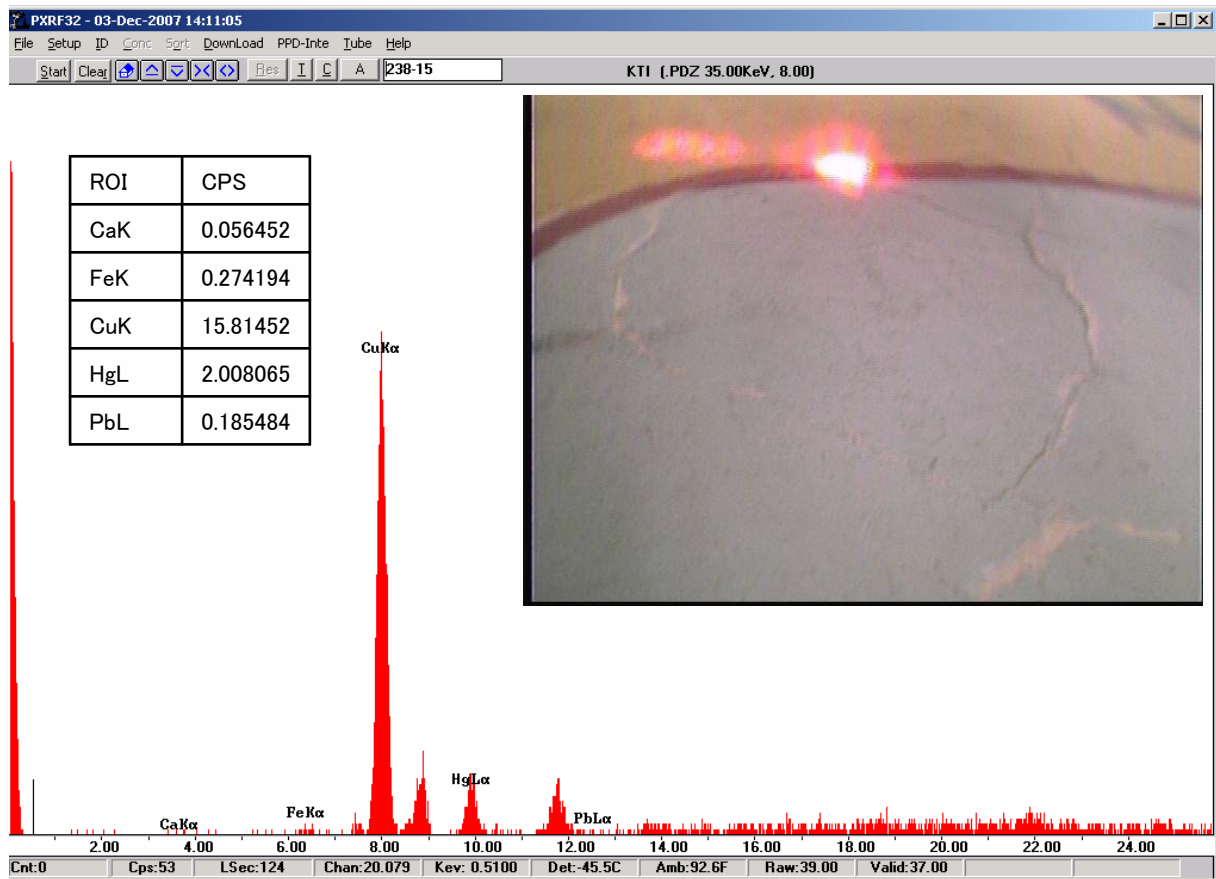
PXRF32 - 03-Dec-2007 14:11:05

File Setup ID Conc Sort DownLoad PPD-Inte Tube Help

Start Clear Res I C A 238-15 KTI (.PDZ 35.00KeV, 8.00)

| ROI | CPS |
|---|---|
| CaK | 0.056452 |
| FeK | 0.274194 |
| CuK | 15.81452 |
| HgL | 2.008065 |
| PbL | 0.185484 |

CuKα

HgLα

CaKα

FeKα

PbLα

2.00 4.00 6.00 8.00 10.00 12.00 14.00 16.00 18.00 20.00 22.00 24.00

Cnt:0 Cps:53 LSec:124 Chan:20.079 Kev: 0.5100 Det:-45.5C Amb:92.6F Raw:39.00 Valid:37.00